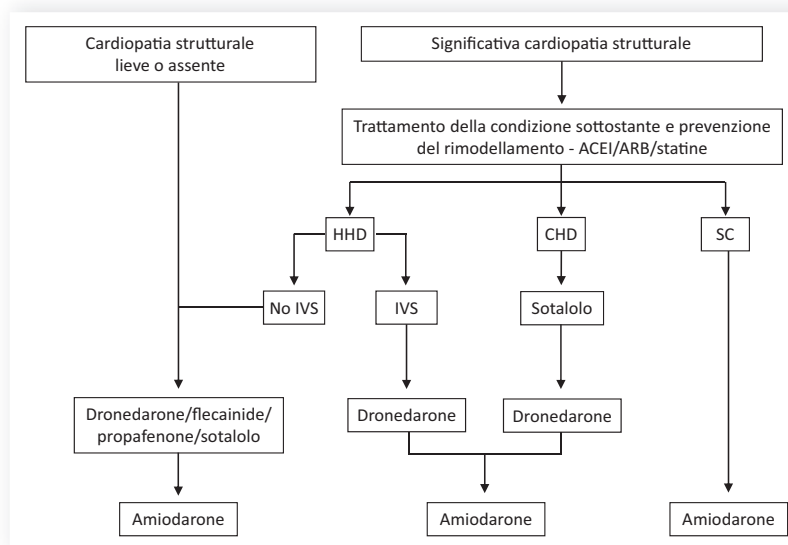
Cardiopatia strutturale lieve o assente

Significativa cardiopatia strutturale

Trattamento della condizione sottostante e prevenzione del rimodellamento - ACEI/ARB/statine

HHD

CHD

SC

No IVS

IVS

Sotalolo

Dronedarone/flecainide/ propafenone/sotalolo

Dronedarone

Dronedarone

Amiodarone

Amiodarone

Amiodarone